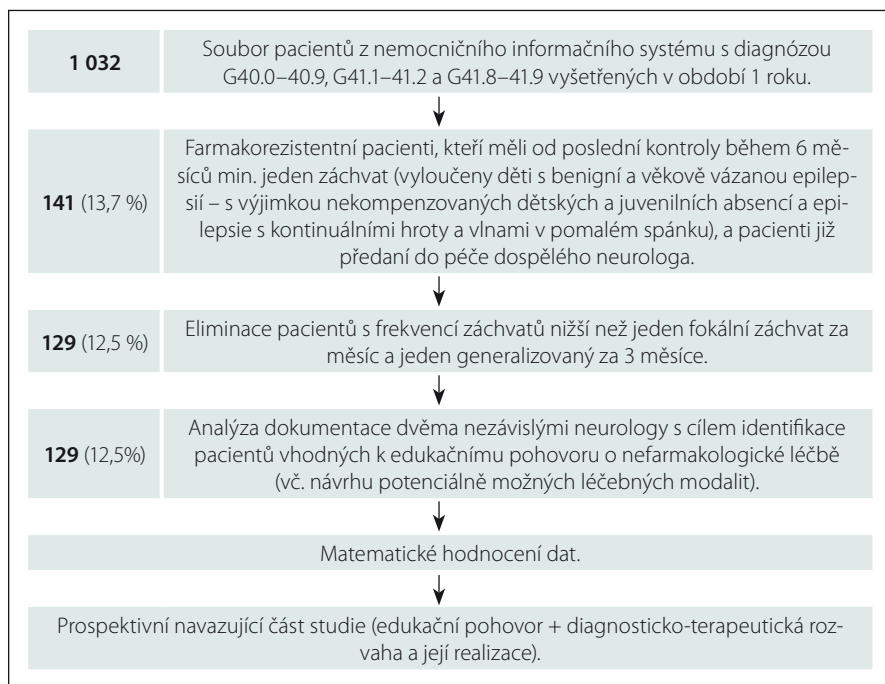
**1 032** Soubor pacientů z nemocničního informačního systému s diagnózou G40.0–40.9, G41.1–41.2 a G41.8–41.9 vyšetřených v období 1 roku.

**141** (13,7 %) Farmakorezistentní pacienti, kteří měli od poslední kontroly během 6 měsíců min. jeden záchvat (vyloučeny děti s benigní a věkově vázanou epilepsií – s výjimkou nekompenzovaných dětských a juvenilních absencí a epilepsie s kontinuálními hroty a vlnami v pomalém spánku), a pacienti již předaní do péče dospělého neurologa.

**129** (12,5 %) Eliminace pacientů s frekvencí záchvatů nižší než jeden fokální záchvat za měsíc a jeden generalizovaný za 3 měsíce.

**129** (12,5%) Analýza dokumentace dvěma nezávislými neurology s cílem identifikace pacientů vhodných k edukačnímu pohovoru o nefarmakologické léčbě (vč. návrhu potenciálně možných léčebných modalit).

Matematické hodnocení dat.

Prospektivní navazující část studie (edukační pohovor + diagnosticko-terapeutická rozvaha a její realizace).